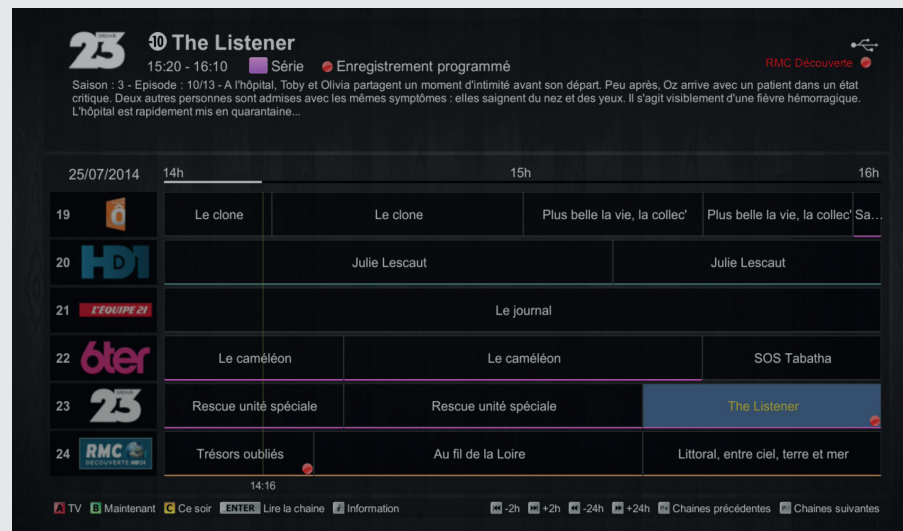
23

⑩ The Listener

15:20 - 16:10 Série Enregistrement programmé

RMC Découverte

Saison : 3 - Episode : 10/13 - A l'hôpital, Toby et Olivia partagent un moment d'intimité avant son départ. Peu après, Oz arrive avec un patient dans un état critique. Deux autres personnes sont admises avec les mêmes symptômes : elles saignent du nez et des yeux. Il s'agit visiblement d'une fièvre hémorragique. L'hôpital est rapidement mis en quarantaine...

25/07/2014 14h 15h 16h

| | | | | | |
|---|---|---|---|---|---|
| 19 | | Le clone | Le clone | Plus belle la vie, la collec' | Plus belle la vie, la collec' | Sa... |
| 20 | HD1 | Julie Lescaut | Julie Lescaut | | |
| 21 | L'EQUIPE 21 | Le journal | | | |
| 22 | 6ter | Le caméléon | Le caméléon | SOS Tabatha | |
| 23 | 23 | Rescue unité spéciale | Rescue unité spéciale | The Listener | |
| 24 | RMC DÉCOUVERTE HD24 | Trésors oubliés | Au fil de la Loire | Littoral, entre ciel, terre et mer | |

14:16

A TV B Maintenant C Ce soir ENTER Lire la chaine i Information -2h +2h -24h +24h Chaines précédentes Chaines suivantes